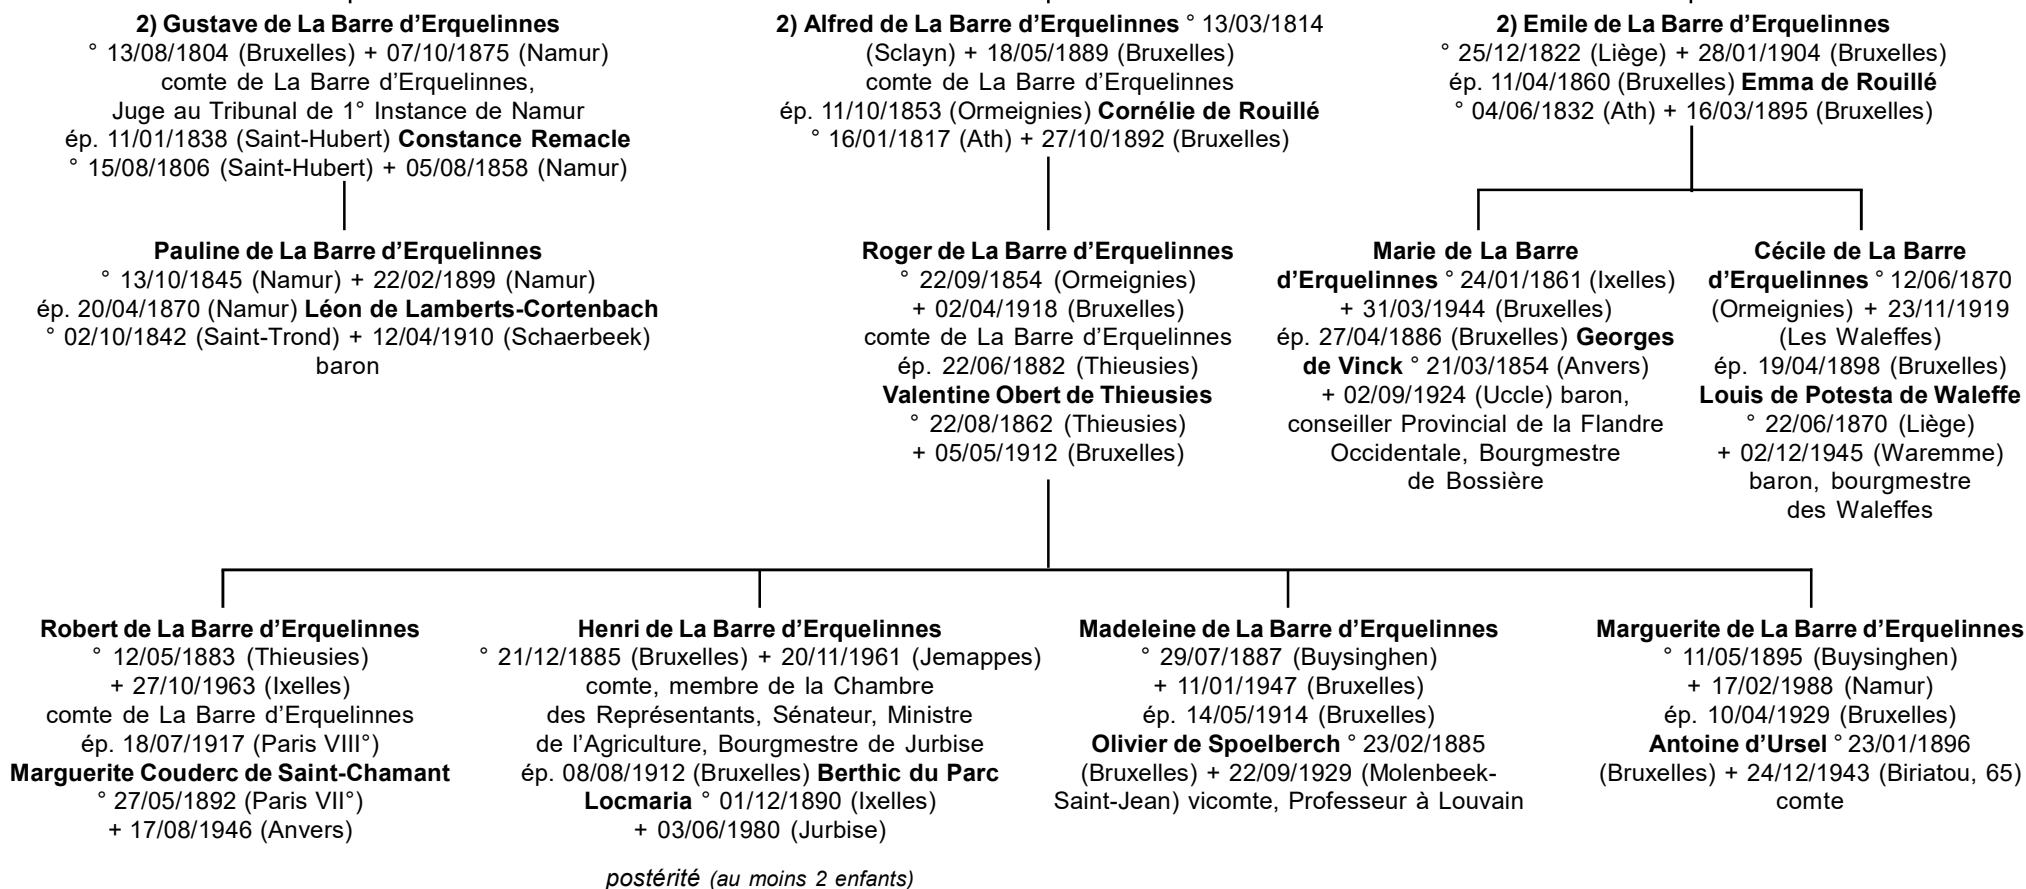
2) Gustave de La Barre d'Erquelinnes
° 13/08/1804 (Bruxelles) + 07/10/1875 (Namur)
comte de La Barre d'Erquelinnes,
Juge au Tribunal de 1° Instance de Namur
ép. 11/01/1838 (Saint-Hubert) Constance Remacle
° 15/08/1806 (Saint-Hubert) + 05/08/1858 (Namur)

2) Alfred de La Barre d'Erquelinnes ° 13/03/1814 (Sclayn) + 18/05/1889 (Bruxelles)
comte de La Barre d'Erquelinnes
ép. 11/10/1853 (Ormeignies) Cornélie de Rouillé
° 16/01/1817 (Ath) + 27/10/1892 (Bruxelles)

2) Emile de La Barre d'Erquelinnes
° 25/12/1822 (Liège) + 28/01/1904 (Bruxelles)
ép. 11/04/1860 (Bruxelles) Emma de Rouillé
° 04/06/1832 (Ath) + 16/03/1895 (Bruxelles)

Pauline de La Barre d'Erquelinnes
° 13/10/1845 (Namur) + 22/02/1899 (Namur)
ép. 20/04/1870 (Namur) Léon de Lamberts-Cortenbach
° 02/10/1842 (Saint-Trond) + 12/04/1910 (Schaerbeek)
baron

Roger de La Barre d'Erquelinnes
° 22/09/1854 (Ormeignies)
+ 02/04/1918 (Bruxelles)
comte de La Barre d'Erquelinnes
ép. 22/06/1882 (Thieusies)
Valentine Obert de Thieusies
° 22/08/1862 (Thieusies)
+ 05/05/1912 (Bruxelles)

Marie de La Barre d'Erquelinnes ° 24/01/1861 (Ixelles)
+ 31/03/1944 (Bruxelles)
ép. 27/04/1886 (Bruxelles) Georges de Vinck ° 21/03/1854 (Anvers)
+ 02/09/1924 (Uccle) baron,
conseiller Provincial de la Flandre Occidentale, Bourgmestre de Bossière

Cécile de La Barre d'Erquelinnes ° 12/06/1870 (Ormeignies) + 23/11/1919 (Les Waleffes)
ép. 19/04/1898 (Bruxelles)
Louis de Potesta de Waleffe
° 22/06/1870 (Liège)
+ 02/12/1945 (Waremme)
baron, bourgmestre des Waleffes

Robert de La Barre d'Erquelinnes
° 12/05/1883 (Thieusies)
+ 27/10/1963 (Ixelles)
comte de La Barre d'Erquelinnes
ép. 18/07/1917 (Paris VIII°)
Marguerite Couderc de Saint-Chamant
° 27/05/1892 (Paris VII°)
+ 17/08/1946 (Anvers)

Henri de La Barre d'Erquelinnes
° 21/12/1885 (Bruxelles) + 20/11/1961 (Jemappes)
comte, membre de la Chambre des Représentants, Sénateur, Ministre de l'Agriculture, Bourgmestre de Jurbise
ép. 08/08/1912 (Bruxelles) Berthic du Parc Locmaria ° 01/12/1890 (Ixelles)
+ 03/06/1980 (Jurbise)

postérité (au moins 2 enfants)

Madeleine de La Barre d'Erquelinnes
° 29/07/1887 (Buysinghen)
+ 11/01/1947 (Bruxelles)
ép. 14/05/1914 (Bruxelles)
Olivier de Spoelberch ° 23/02/1885 (Bruxelles) + 22/09/1929 (Molenbeek-Saint-Jean) vicomte, Professeur à Louvain

Marguerite de La Barre d'Erquelinnes
° 11/05/1895 (Buysinghen)
+ 17/02/1988 (Namur)
ép. 10/04/1929 (Bruxelles)
Antoine d'Ursel ° 23/01/1896 (Bruxelles) + 24/12/1943 (Biriatou, 65)
comte